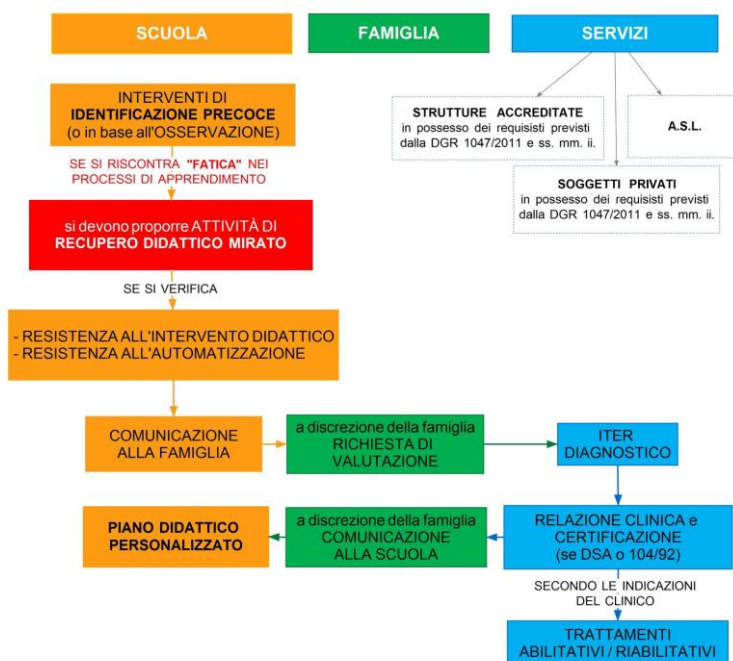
SCUOLA

FAMIGLIA

SERVIZI

STRUTTURE ACCREDITATE in possesso dei requisiti previsti dalla DGR 1047/2011 e ss. mm. ii.

A.S.L.

SOGGETTI PRIVATI in possesso dei requisiti previsti dalla DGR 1047/2011 e ss. mm. ii.

INTERVENTI DI IDENTIFICAZIONE PRECOCE (o in base all'OSSERVAZIONE)

SE SI RISCONTRA "FATICA" NEI PROCESSI DI APPRENDIMENTO

si devono proporre ATTIVITÀ DI RECUPERO DIDATTICO MIRATO

SE SI VERIFICA

- RESISTENZA ALL'INTERVENTO DIDATTICO
- RESISTENZA ALL'AUTOMATIZZAZIONE

COMUNICAZIONE ALLA FAMIGLIA

a discrezione della famiglia RICHIESTA DI VALUTAZIONE

ITER DIAGNOSTICO

PIANO DIDATTICO PERSONALIZZATO

a discrezione della famiglia COMUNICAZIONE ALLA SCUOLA

RELAZIONE CLINICA e CERTIFICAZIONE (se DSA o 104/92)

SECONDO LE INDICAZIONI DEL CLINICO

TRATTAMENTI ABILITATIVI / RIABILITATIVI